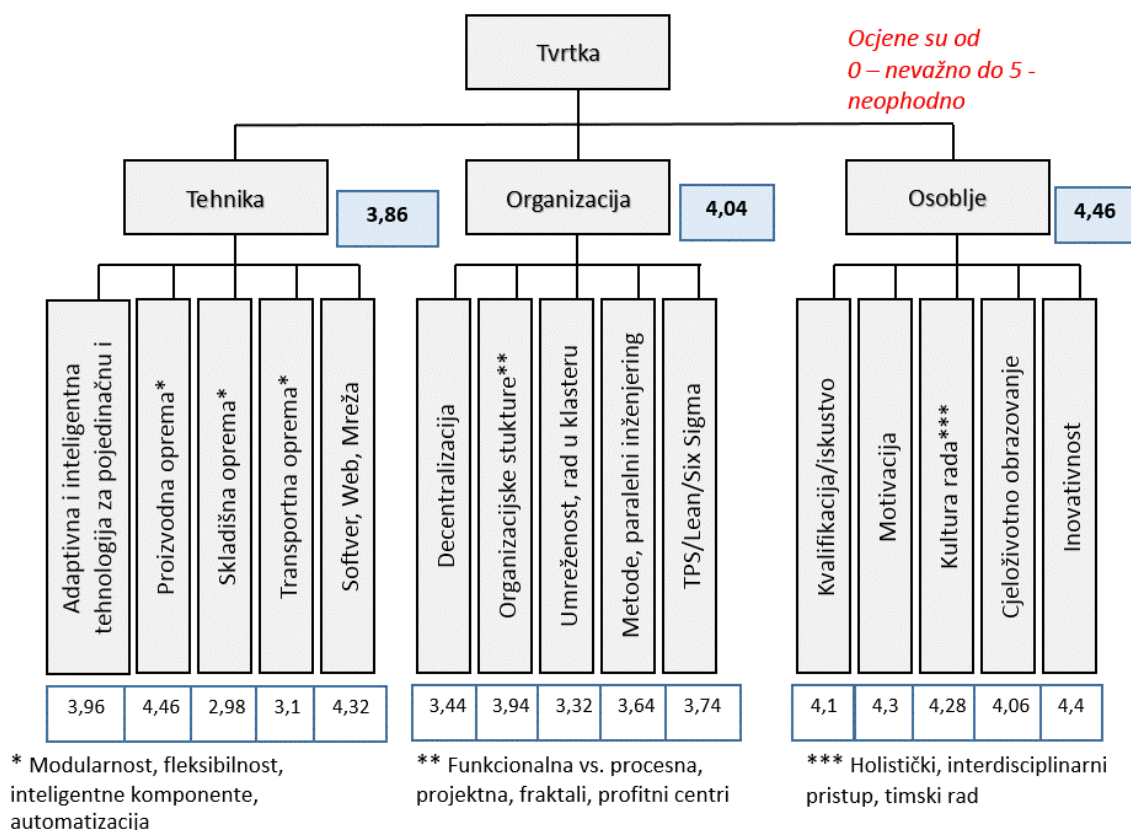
Tvrtka

Ocjene su od 0 – nevažno do 5 - neophodno

Tehnika

3,86

Organizacija

4,04

Osoblje

4,46

Adaptivna i inteligentna tehnologija za pojedinačnu i

Proizvodna oprema*

Skladišna oprema*

Transportna oprema*

Softver, Web, Mreža

Decentralizacija

Organizacijske stukture**

Umreženost, rad u klasteru

Metode, paralelni inženjering

TPS/Lean/Six Sigma

Kvalifikacija/iskustvo

Motivacija

Kultura rada***

Cjeloživotno obrazovanje

Inovativnost

| 3,96 | 4,46 | 2,98 | 3,1 | 4,32 |
|---|---|---|---|---|

| 3,44 | 3,94 | 3,32 | 3,64 | 3,74 |
|---|---|---|---|---|

| 4,1 | 4,3 | 4,28 | 4,06 | 4,4 |
|---|---|---|---|---|

* Modularnost, fleksibilnost, inteligentne komponente, automatizacija

** Funkcionalna vs. procesna, projektna, fraktali, profitni centri

*** Holistički, interdisciplinarni pristup, timski rad